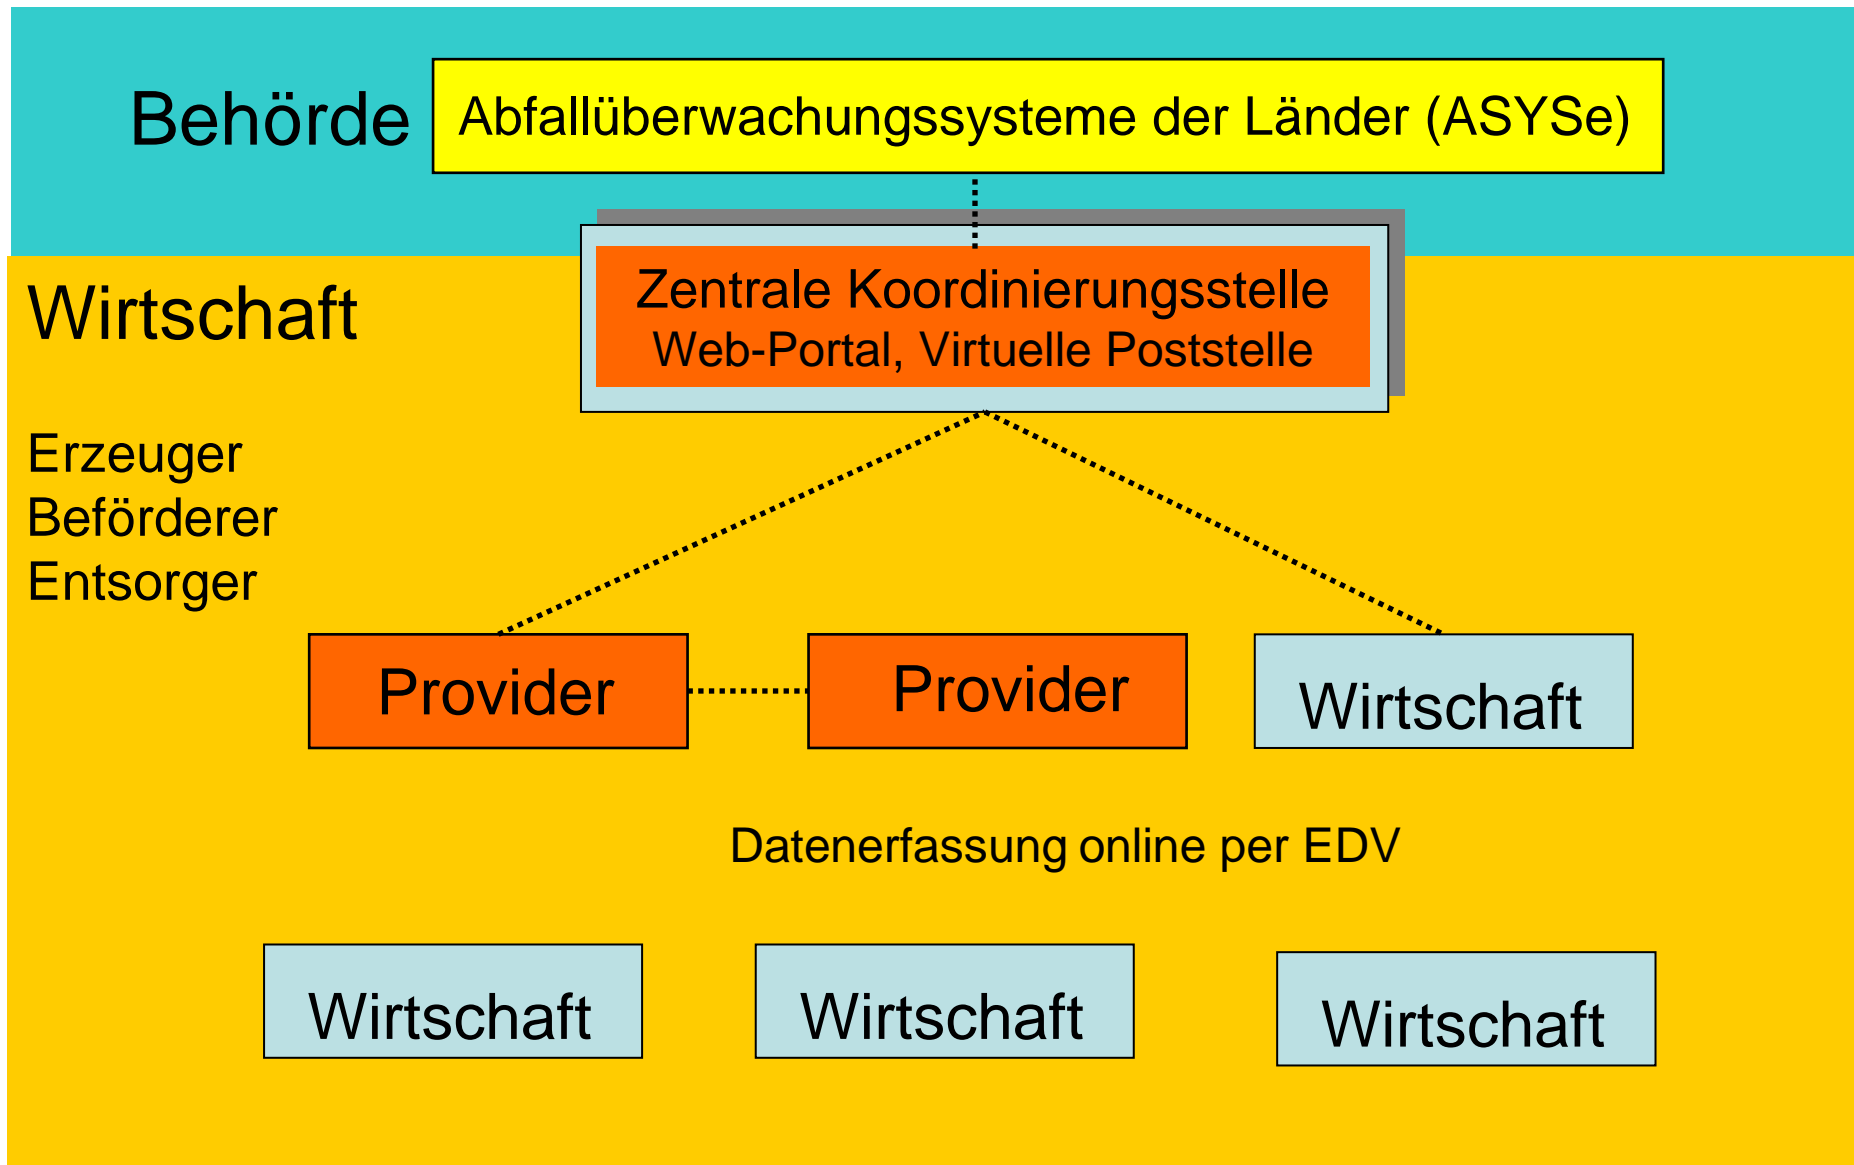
Behörde

Abfallüberwachungssysteme der Länder (ASYSe)

Zentrale Koordinierungsstelle
Web-Portal, Virtuelle Poststelle

Wirtschaft

Erzeuger
Beförderer
Entsorger

Provider

Provider

Wirtschaft

Datenerfassung online per EDV

Wirtschaft

Wirtschaft

Wirtschaft